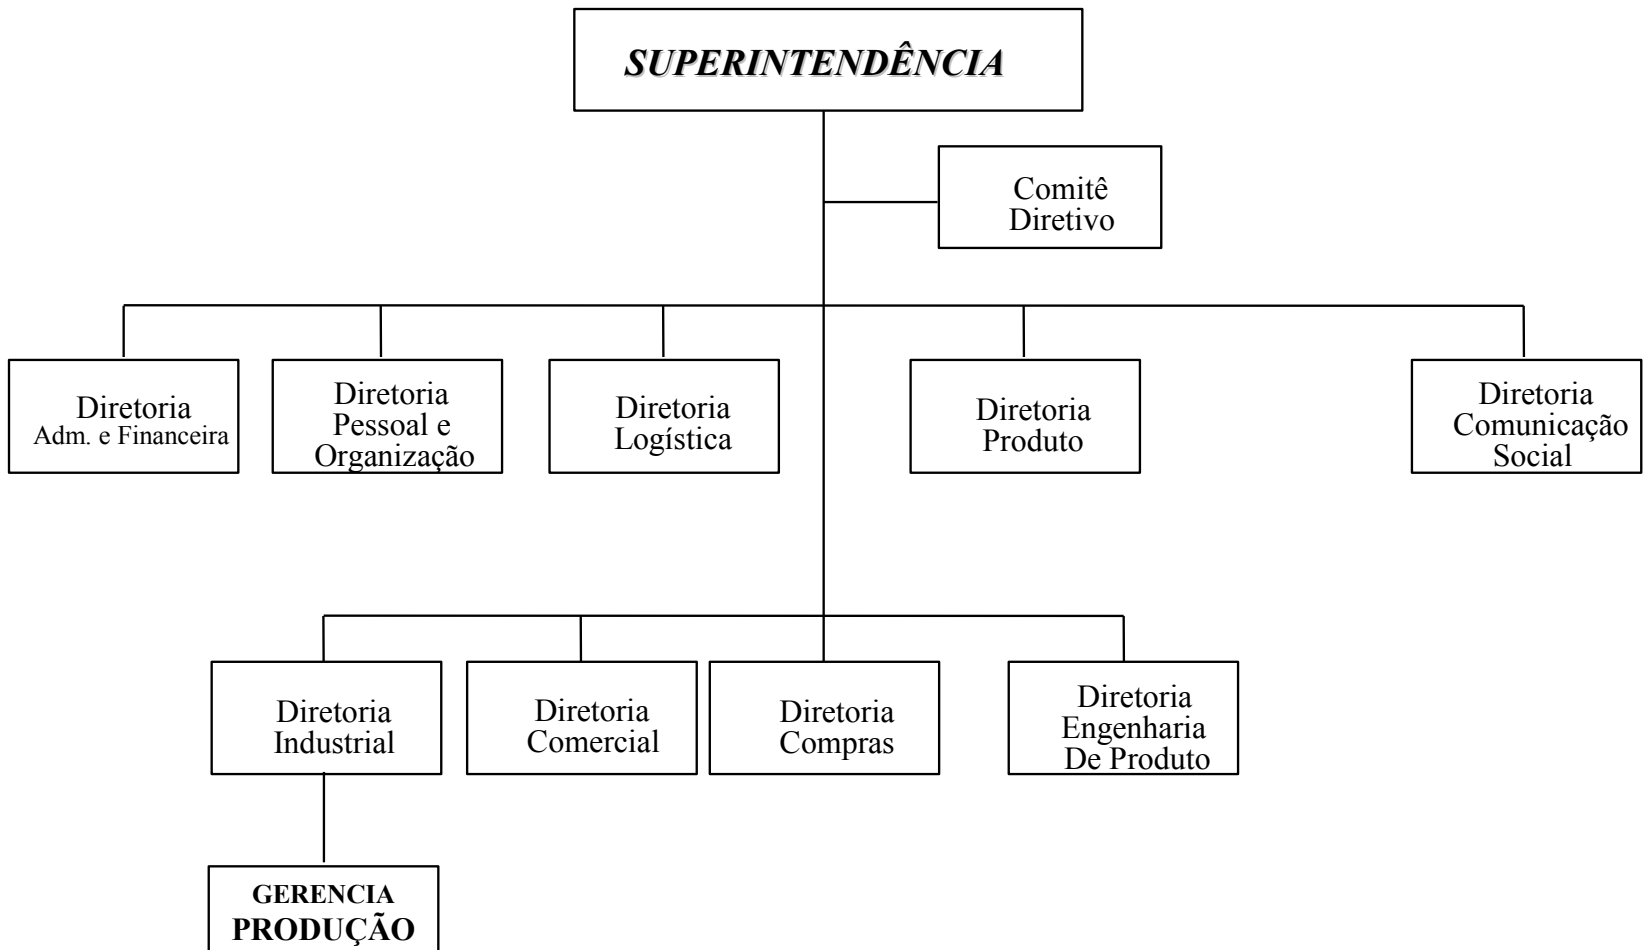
SUPERINTENDÊNCIA

Comitê Diretivo

Diretoria Adm. e Financeira

Diretoria Pessoal e Organização

Diretoria Logística

Diretoria Produto

Diretoria Comunicação Social

Diretoria Industrial

Diretoria Comercial

Diretoria Compras

Diretoria Engenharia De Produto

GERENCIA PRODUÇÃO